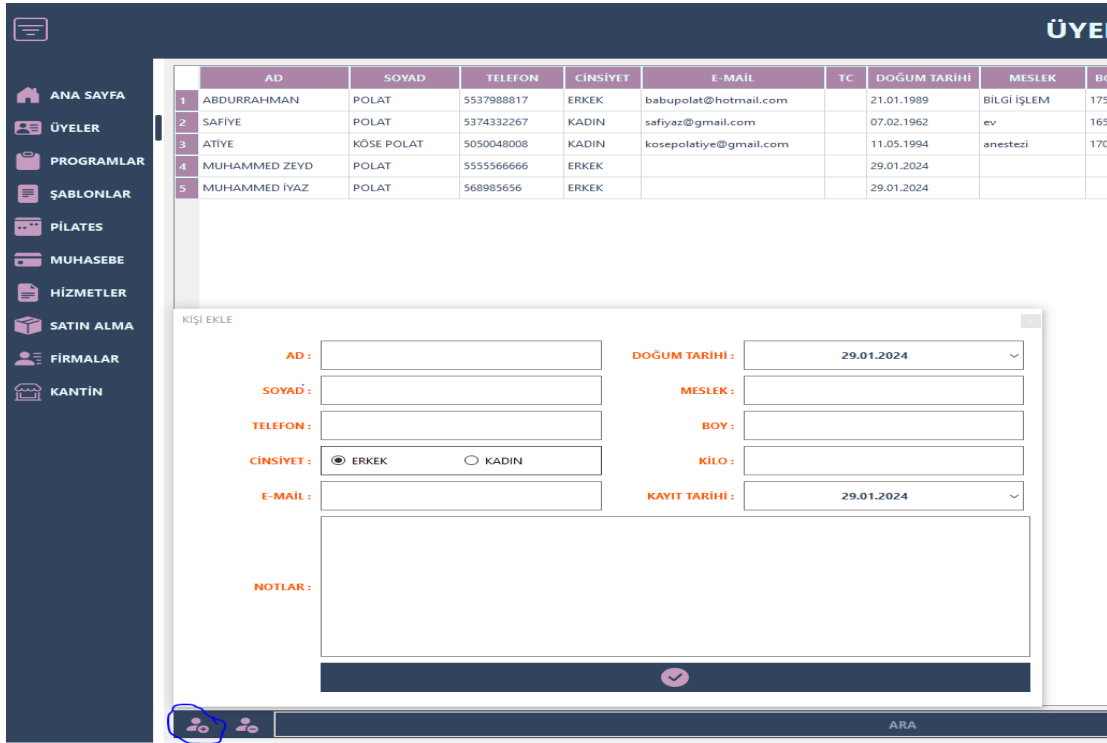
ÜYE

ANA SAYFA
ÜYELER
PROGRAMLAR
ŞABLONLAR
PİLATES
MUHASEBE
HİZMETLER
SATIN ALMA
FİRMALAR
KANTİN

| | AD | SOYAD | TELEFON | CİNSİYET | E-MAİL | TC | DOĞUM TARİHİ | MESLEK | BO |
|---|---|---|---|---|---|---|---|---|---|
| 1 | ABDURRAHMAN | POLAT | 5537988817 | ERKEK | babupolat@hotmail.com | | 21.01.1989 | BİLGİ İŞLEM | 175 |
| 2 | SAFİYE | POLAT | 5374332267 | KADIN | safiyaz@gmail.com | | 07.02.1962 | ev | 165 |
| 3 | ATİYE | KÖSE POLAT | 5050048008 | KADIN | kosepolatiye@gmail.com | | 11.05.1994 | anestezi | 170 |
| 4 | MUHAMMED ZEYD | POLAT | 5555566666 | ERKEK | | | 29.01.2024 | | |
| 5 | MUHAMMED İYAZ | POLAT | 568985656 | ERKEK | | | 29.01.2024 | | |

KİŞİ EKLE

AD :
SOYAD :
TELEFON :
CİNSİYET :
ERKEK
KADIN
E-MAİL :
NOTLAR :
DOĞUM TARİHİ :
29.01.2024
MESLEK :
BOY :
KİLO :
KAYIT TARİHİ :
29.01.2024

ARA